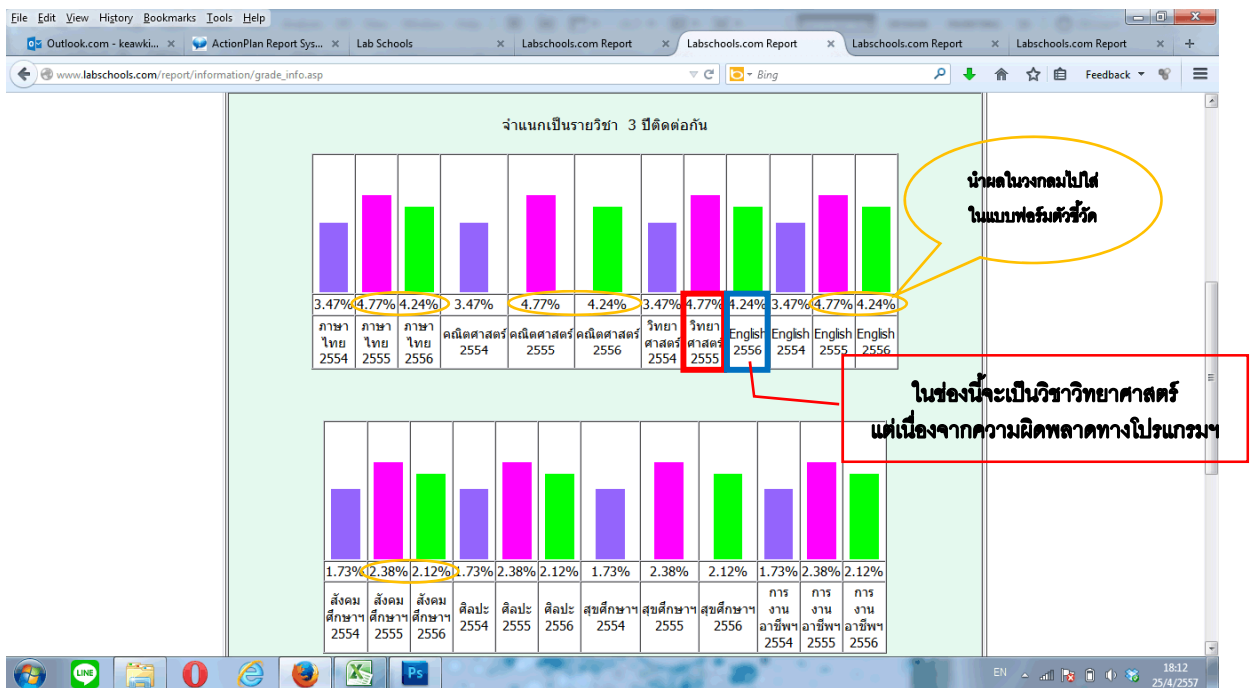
File Edit View History Bookmarks Tools Help

Outlook.com - keawki... × ActionPlan Report Sys... × Lab Schools × Labschools.com Report × Labschools.com Report × Labschools.com Report × Labschools.com Report × +

www.labschools.com/report/information/grade_info.asp

Bing

Feedback

จำแนกเป็นรายวิชา 3 ปีติดต่อกัน

นำผลในวงกลมไปใส่ในแบบฟอร์มตัวชี้วัด

| 3.47% | 4.77% | 4.24% | 3.47% | 4.77% | 4.24% | 3.47% | 4.77% | 4.24% | 3.47% | 4.77% | 4.24% |
|---|---|---|---|---|---|---|---|---|---|---|---|
| ภาษาไทย 2554 | ภาษาไทย 2555 | ภาษาไทย 2556 | คณิตศาสตร์ 2554 | คณิตศาสตร์ 2555 | คณิตศาสตร์ 2556 | วิทยาศาสตร์ 2554 | วิทยาศาสตร์ 2555 | English 2556 | English 2554 | English 2555 | English 2556 |

ในช่องนี้จะเป็นวิชาวิทยาศาสตร์ แต่เนื่องจากความผิดพลาดทางโปรแกรมฯ

| 1.73% | 2.38% | 2.12% | 1.73% | 2.38% | 2.12% | 1.73% | 2.38% | 2.12% | 1.73% | 2.38% | 2.12% |
|---|---|---|---|---|---|---|---|---|---|---|---|
| สังคมศึกษาฯ 2554 | สังคมศึกษาฯ 2555 | สังคมศึกษาฯ 2556 | ศิลปะ 2554 | ศิลปะ 2555 | ศิลปะ 2556 | สุขศึกษาฯ 2554 | สุขศึกษาฯ 2555 | สุขศึกษาฯ 2556 | การงานอาชีพฯ 2554 | การงานอาชีพฯ 2555 | การงานอาชีพฯ 2556 |

EN 18:12 25/4/2557